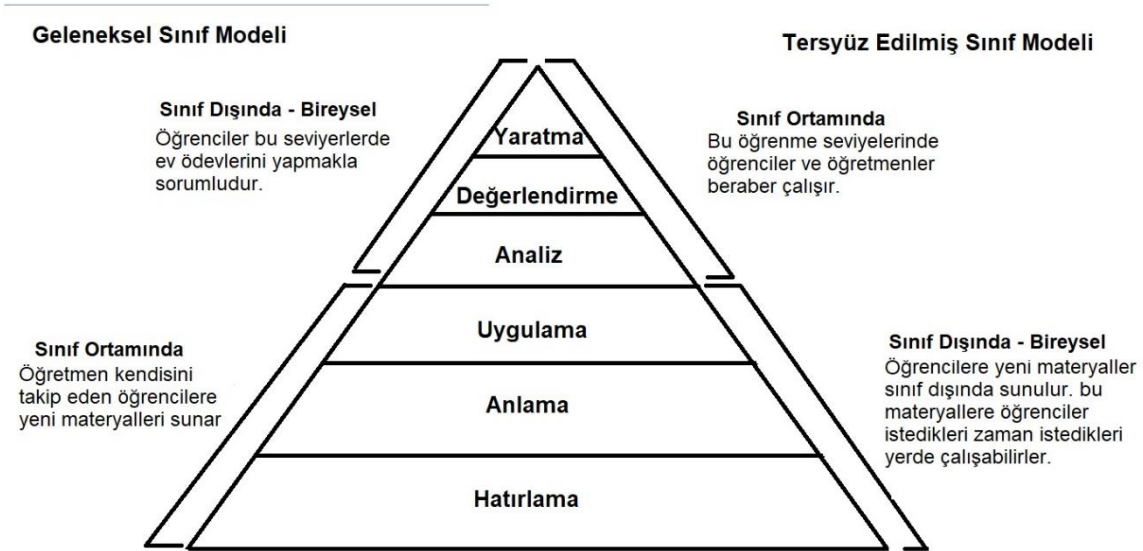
Geleneksel Sınıf Modeli

Tersyüz Edilmiş Sınıf Modeli

Sınıf Dışında - Bireysel
Öğrenciler bu seviyerlerde ev ödevlerini yapmakla sorumludur.

Sınıf Ortamında
Bu öğrenme seviyelerinde öğrenciler ve öğretmenler beraber çalışır.

Yaratma

Değerlendirme

Analiz

Uygulama

Anlama

Hatırlama

Sınıf Ortamında
Öğretmen kendisini takip eden öğrencilere yeni materyalleri sunar

Sınıf Dışında - Bireysel
Öğrencilere yeni materyaller sınıf dışında sunulur. bu materyallere öğrenciler istedikleri zaman istedikleri yerde çalışabilirler.